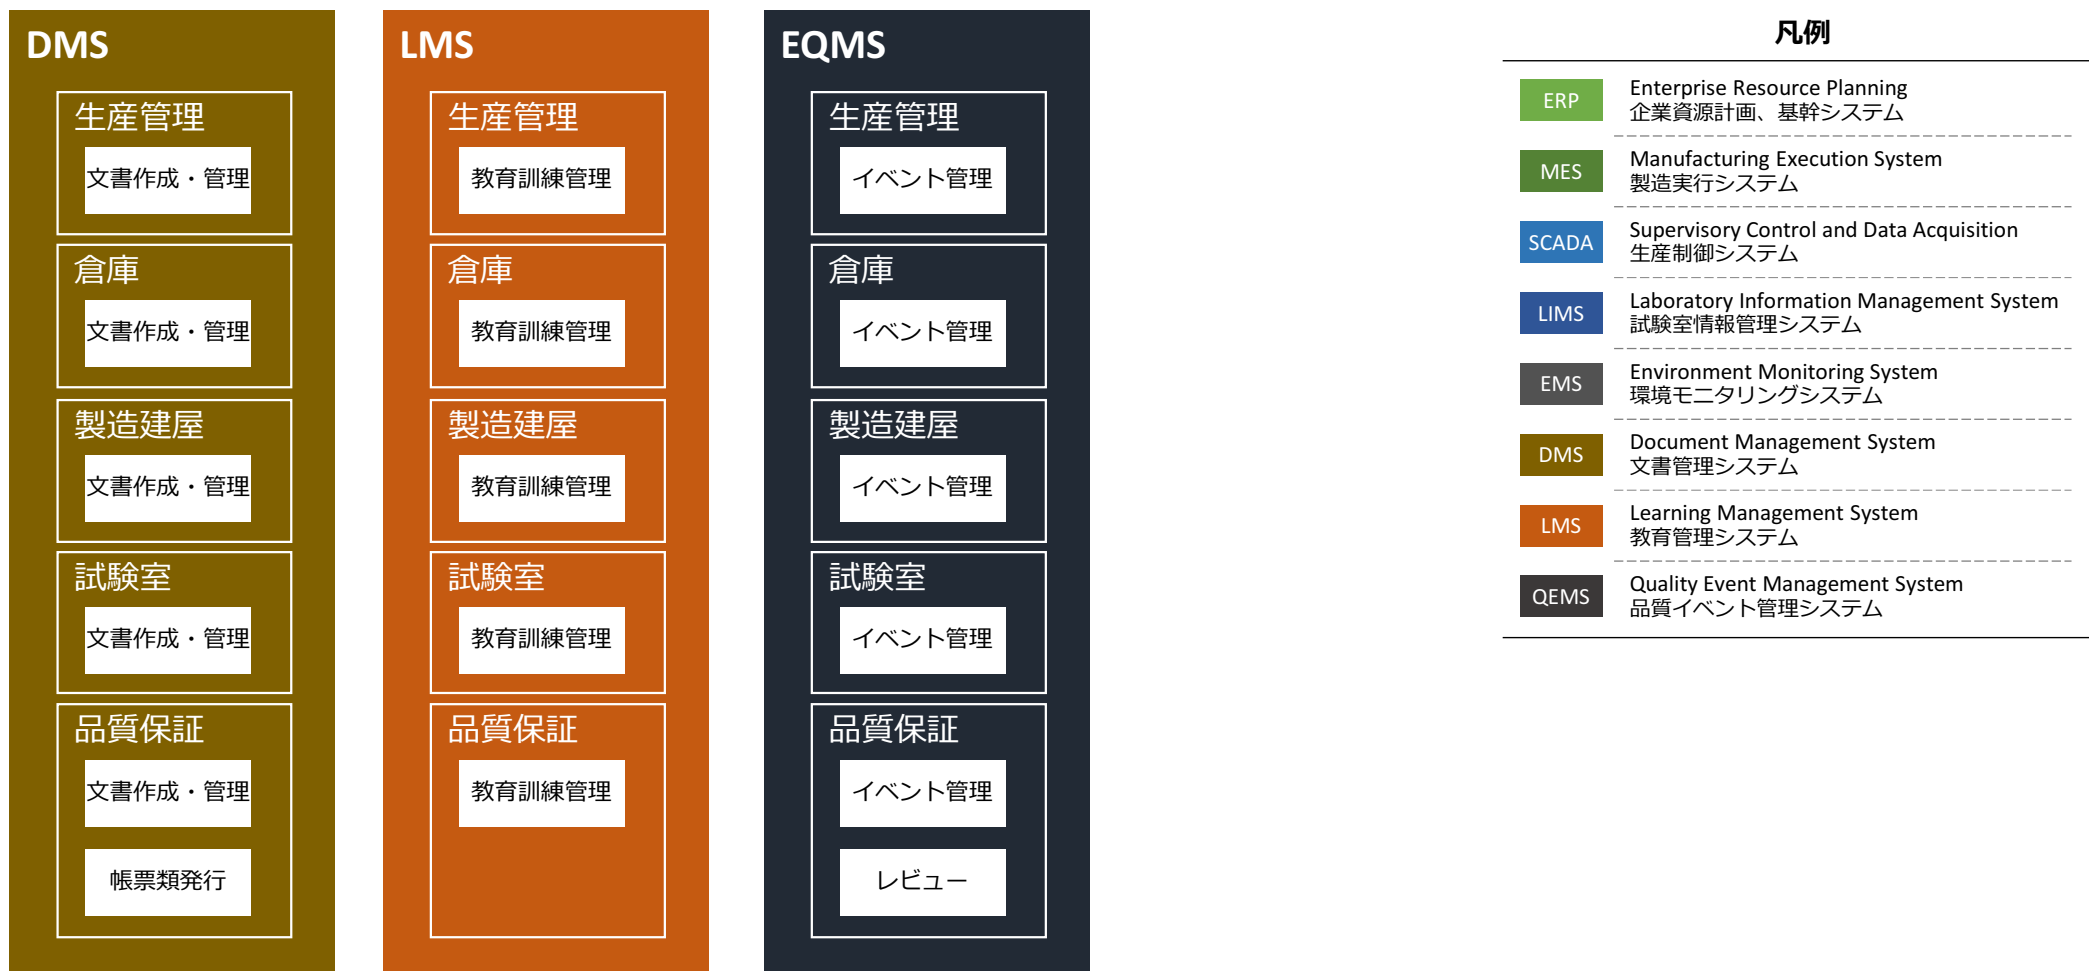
DMS

生産管理
文書作成・管理

倉庫
文書作成・管理

製造建屋
文書作成・管理

試験室
文書作成・管理

品質保証
文書作成・管理
帳票類発行

LMS

生産管理
教育訓練管理

倉庫
教育訓練管理

製造建屋
教育訓練管理

試験室
教育訓練管理

品質保証
教育訓練管理

EQMS

生産管理
イベント管理

倉庫
イベント管理

製造建屋
イベント管理

試験室
イベント管理

品質保証
イベント管理
レビュー

凡例

ERP Enterprise Resource Planning
企業資源計画、基幹システム

MES Manufacturing Execution System
製造実行システム

SCADA Supervisory Control and Data Acquisition
生産制御システム

LIMS Laboratory Information Management System
試験室情報管理システム

EMS Environment Monitoring System
環境モニタリングシステム

DMS Document Management System
文書管理システム

LMS Learning Management System
教育管理システム

QEMS Quality Event Management System
品質イベント管理システム